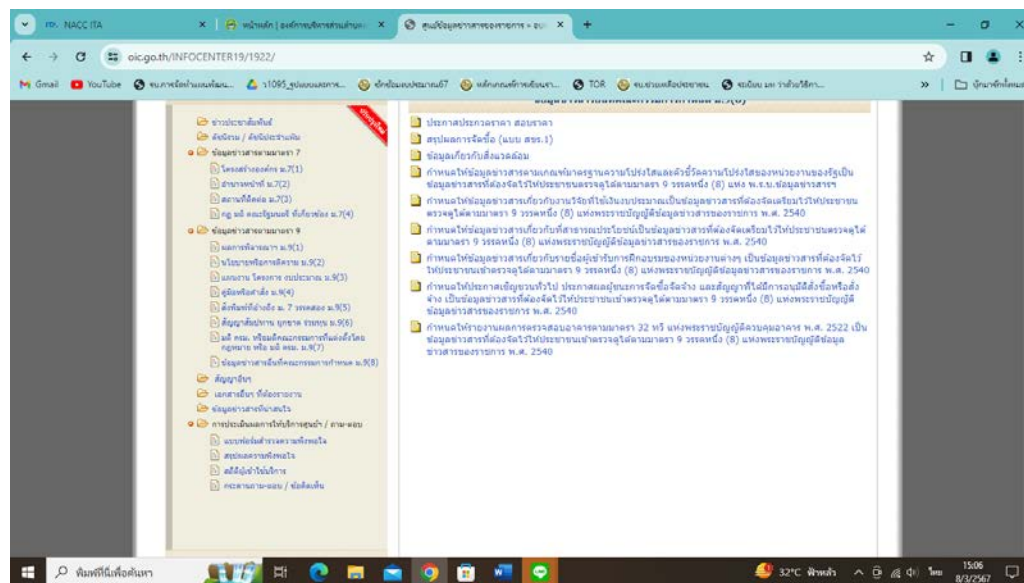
NACC ITA | หน้าหลัก | องค์การบริหารส่วนตำบล | ศูนย์ข้อมูลข่าวสารของราชการ

oic.go.th/INFOCENTER19/1922/

Gmail YouTube TOR

ข่าวประชาสัมพันธ์
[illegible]
ข้อมูลข่าวสารตามมาตรา 7
โครงสร้างองค์กร ม.7(1)
อำนาจหน้าที่ ม.7(2)
สถานที่ติดต่อ ม.7(3)
กฎ มติ ครม.ข้อบังคับ คำสั่ง หนังสือเวียน ระเบียบ ม.7(4)
ข้อมูลข่าวสารตามมาตรา 9
ผลการพิจารณา ม.9(1)
นโยบายหรือการตีความ ม.9(2)
แผนงาน โครงการ งบประมาณ ม.9(3)
คู่มือหรือคำสั่ง ม.9(4)
สิ่งพิมพ์ที่อ้างถึง ม. 7 วรรคสอง ม.9(5)
สัญญาสัมปทาน ผูกขาด ร่วมทุน ม.9(6)
มติ ครม. หรือมติคณะกรรมการที่แต่งตั้งโดยกฎหมาย หรือ มติ ครม. ม.9(7)
ข้อมูลข่าวสารอื่นที่คณะกรรมการกำหนด ม.9(8)
สัญญาอื่นๆ
เอกสารอื่นๆ ที่ต้องรายงาน
ข้อมูลข่าวสารที่น่าสนใจ
การประเมินผลการให้บริการศูนย์ฯ / ถาม-ตอบ
แบบฟอร์มสำรวจความพึงพอใจ
สรุปผลความพึงพอใจ
สถิติผู้เข้าใช้บริการ
กระดานถาม-ตอบ / ข้อคิดเห็น

ประกาศประกวดราคา สอบราคา
สรุปผลการจัดซื้อ (แบบ สขร.1)
ข้อมูลเกี่ยวกับสิ่งแวดล้อม
กำหนดให้ข้อมูลข่าวสารตามเกณฑ์มาตรฐานความโปร่งใสและตัวชี้วัดความโปร่งใสของหน่วยงานของรัฐเป็นข้อมูลข่าวสารที่ต้องจัดไว้ให้ประชาชนตรวจดูได้ตามมาตรา 9 วรรคหนึ่ง (8) แห่ง พ.ร.บ.ข้อมูลข่าวสารฯ
กำหนดให้ข้อมูลข่าวสารเกี่ยวกับงานวิจัยที่ใช้เงินงบประมาณเป็นข้อมูลข่าวสารที่ต้องจัดเตรียมไว้ให้ประชาชนตรวจดูได้ตามมาตรา 9 วรรคหนึ่ง (8) แห่งพระราชบัญญัติข้อมูลข่าวสารของราชการ พ.ศ. 2540
กำหนดให้ข้อมูลข่าวสารเกี่ยวกับที่สาธารณประโยชน์เป็นข้อมูลข่าวสารที่ต้องจัดเตรียมไว้ให้ประชาชนตรวจดูได้ตามมาตรา 9 วรรคหนึ่ง (8) แห่งพระราชบัญญัติข้อมูลข่าวสารของราชการ พ.ศ. 2540
กำหนดให้ข้อมูลข่าวสารเกี่ยวกับรายชื่อผู้เข้ารับการฝึกอบรมของหน่วยงานต่างๆ เป็นข้อมูลข่าวสารที่ต้องจัดไว้ให้ประชาชนเข้าตรวจดูได้ตามมาตรา 9 วรรคหนึ่ง (8) แห่งพระราชบัญญัติข้อมูลข่าวสารของราชการ พ.ศ. 2540
กำหนดให้ประกาศเชิญชวนทั่วไป ประกาศผลผู้ชนะการจัดซื้อจัดจ้าง และสัญญาที่ได้มีการอนุมัติสั่งซื้อหรือสั่งจ้าง เป็นข้อมูลข่าวสารที่ต้องจัดไว้ให้ประชาชนเข้าตรวจดูได้ตามมาตรา 9 วรรคหนึ่ง (8) แห่งพระราชบัญญัติข้อมูลข่าวสารของราชการ พ.ศ. 2540
กำหนดให้รายงานผลการตรวจสอบอาคารตามมาตรา 32 ทวิ แห่งพระราชบัญญัติควบคุมอาคาร พ.ศ. 2522 เป็นข้อมูลข่าวสารที่ต้องจัดไว้ให้ประชาชนเข้าตรวจดูได้ตามมาตรา 9 วรรคหนึ่ง (8) แห่งพระราชบัญญัติข้อมูลข่าวสารของราชการ พ.ศ. 2540

พิมพ์ที่นี่เพื่อค้นหา
32°C ฟ้าหลัว ไทย 15:06 8/3/2567